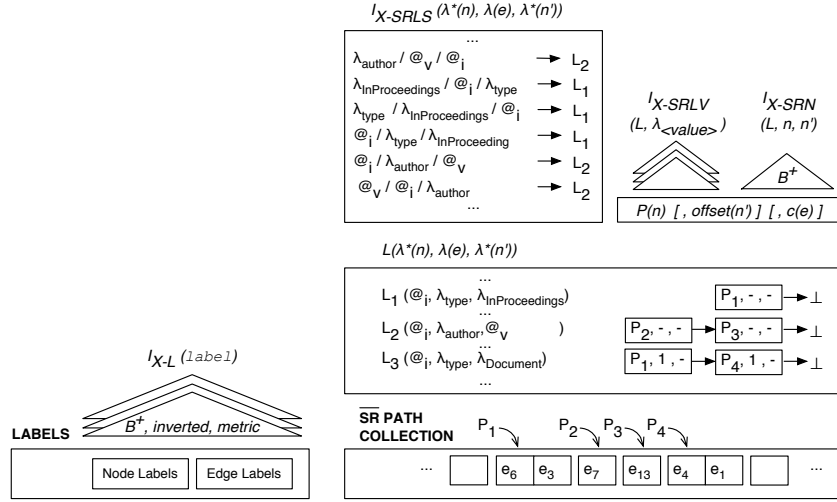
$I_{X\text{-}SRLS}$ $(\lambda^*(n), \lambda(e), \lambda^*(n'))$

...

$\lambda_{author}$ / $@_v$ / $@_i$ → $L_2$

$\lambda_{InProceedings}$ / $@_i$ / $\lambda_{type}$ → $L_1$

$\lambda_{type}$ / $\lambda_{InProceedings}$ / $@_i$ → $L_1$

$@_i$ / $\lambda_{type}$ / $\lambda_{InProceeding}$ → $L_1$

$@_i$ / $\lambda_{author}$ / $@_v$ → $L_2$

$@_v$ / $@_i$ / $\lambda_{author}$ → $L_2$

...

$I_{X\text{-}SRLV}$ $(L, \lambda_{<value>})$

$I_{X\text{-}SRN}$ $(L, n, n')$

$B^+$

$P(n)$ [ , offset(n') ] [ , c(e) ]

$L(\lambda^*(n), \lambda(e), \lambda^*(n'))$

...

$L_1$ ($@_i$, $\lambda_{type}$, $\lambda_{InProceedings}$)

...

$L_2$ ($@_i$, $\lambda_{author}$, $@_v$ )

...

$L_3$ ($@_i$, $\lambda_{type}$, $\lambda_{Document}$)

...

$P_1$, - , - → ⊥

$P_2$, - , - → $P_3$, - , - → ⊥

$P_1$, 1 , - → $P_4$, 1 , - → ⊥

$I_{X\text{-}L}$ (label)

LABELS

$B^+$, inverted, metric

Node Labels

Edge Labels

$\overline{SR}$ PATH COLLECTION

$P_1$ $P_2$ $P_3$ $P_4$

... $e_6$ $e_3$ $e_7$ $e_{13}$ $e_4$ $e_1$ ...